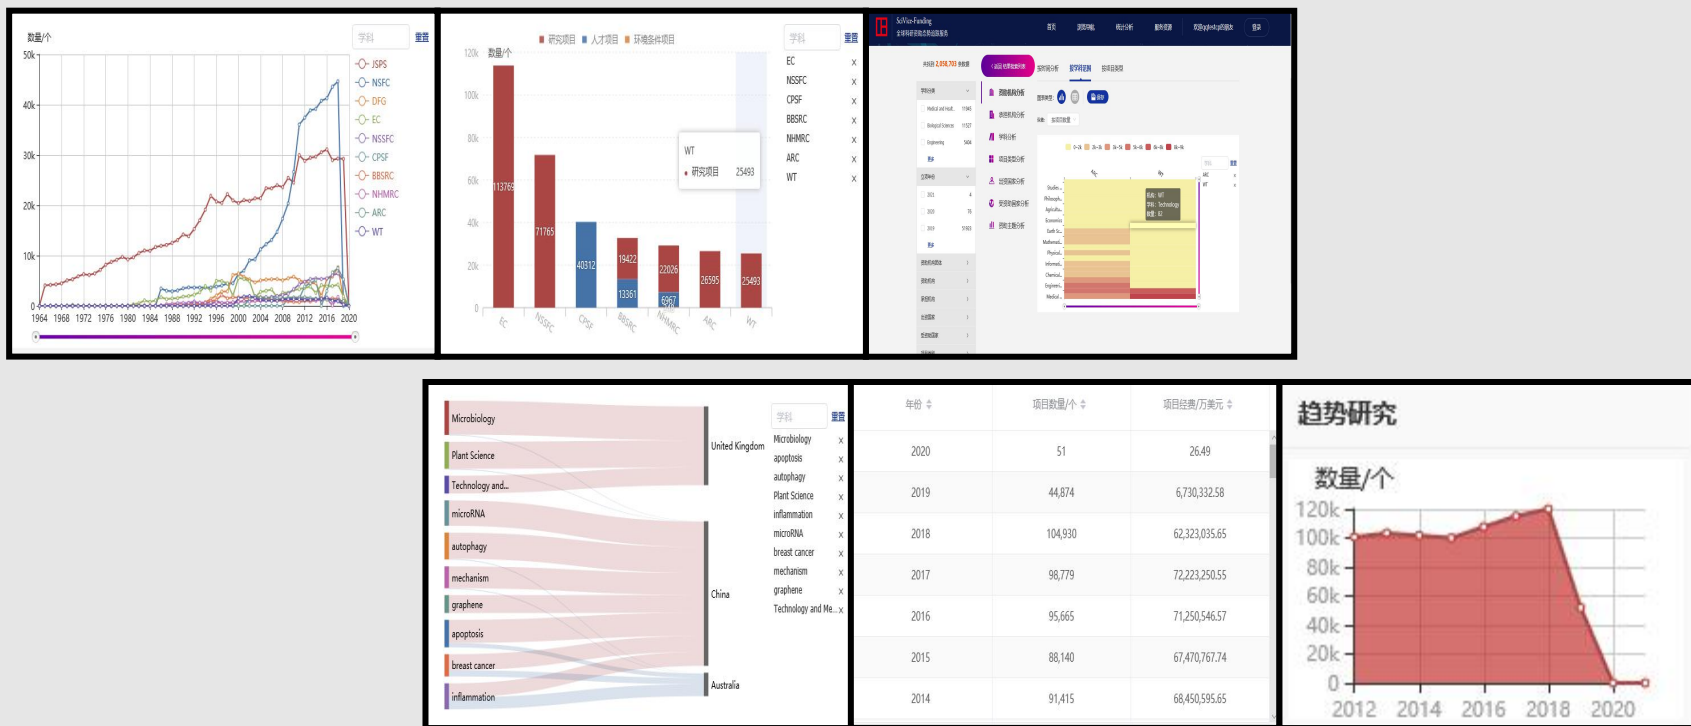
数量/个
学科
重置
50k
40k
30k
20k
10k
0
JSPS
NSFC
DFG
EC
NSSFC
CPSF
BBSRC
NHMRC
ARC
WT
1964 1968 1972 1976 1980 1984 1988 1992 1996 2000 2004 2008 2012 2016 2020

研究项目 人才项目 环境条件项目
学科
重置
120k 数量/个
100k
80k
60k
40k
20k
0
113769
71765
40312
19422
13361
22026
6967
26595
25493
WT
研究项目 25493
EC NSSFC CPSF BBSRC NHMRC ARC WT
EC
NSSFC
CPSF
BBSRC
NHMRC
ARC
WT

SciVis-Funding

| 年份 | 项目数量/个 | 项目经费/万美元 |
|---|---|---|
| 2020 | 51 | 26.49 |
| 2019 | 44,874 | 6,730,332.58 |
| 2018 | 104,930 | 62,323,035.65 |
| 2017 | 98,779 | 72,223,250.55 |
| 2016 | 95,665 | 71,250,546.57 |
| 2015 | 88,140 | 67,470,767.74 |
| 2014 | 91,415 | 68,450,595.65 |

Microbiology
Plant Science
Technology and...
microRNA
autophagy
mechanism
graphene
apoptosis
breast cancer
inflammation
United Kingdom
China
Australia
学科
重置
Microbiology
apoptosis
autophagy
Plant Science
inflammation
microRNA
breast cancer
mechanism
graphene
Technology and Me...

趋势研究
数量/个
120k
100k
80k
60k
40k
20k
0
2012 2014 2016 2018 2020